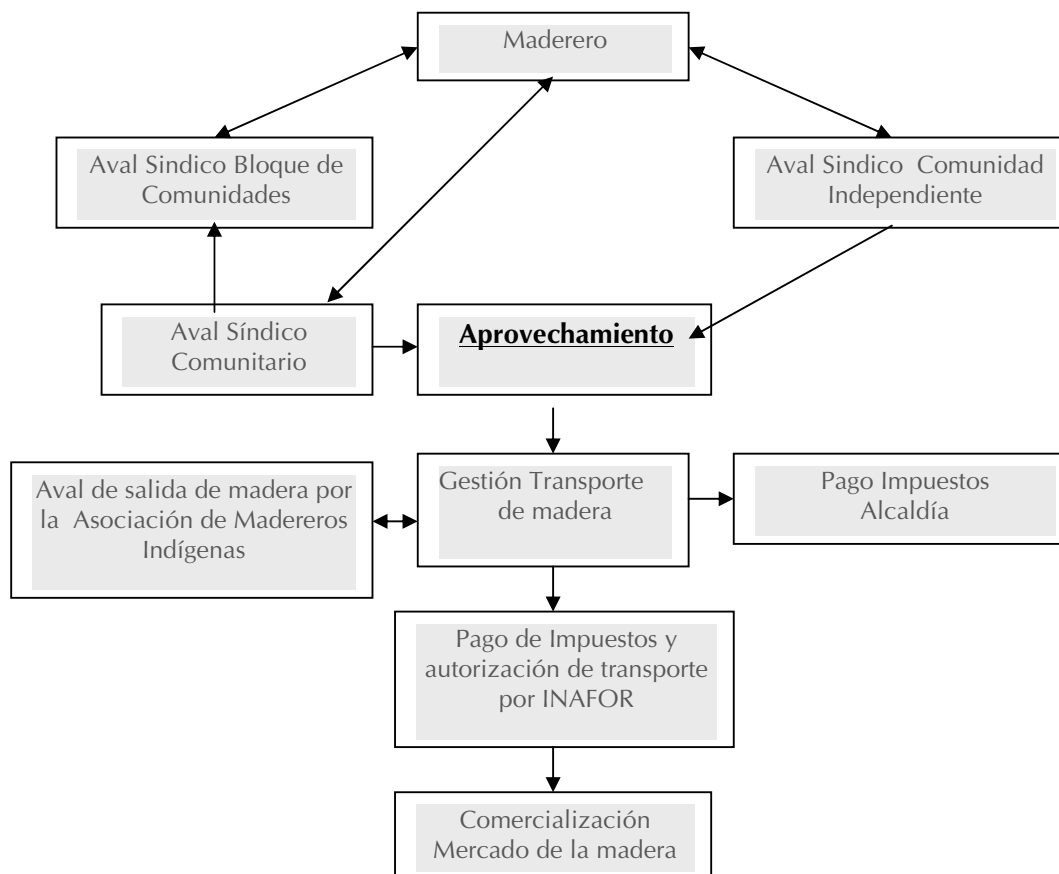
Maderero

Aval Sindico Bloque de Comunidades

Aval Sindico Comunidad Independiente

Aval Síndico Comunitario

**Aprovechamiento**

Aval de salida de madera por la Asociación de Madereros Indígenas

Gestión Transporte de madera

Pago Impuestos Alcaldía

Pago de Impuestos y autorización de transporte por INAFOR

Comercialización Mercado de la madera